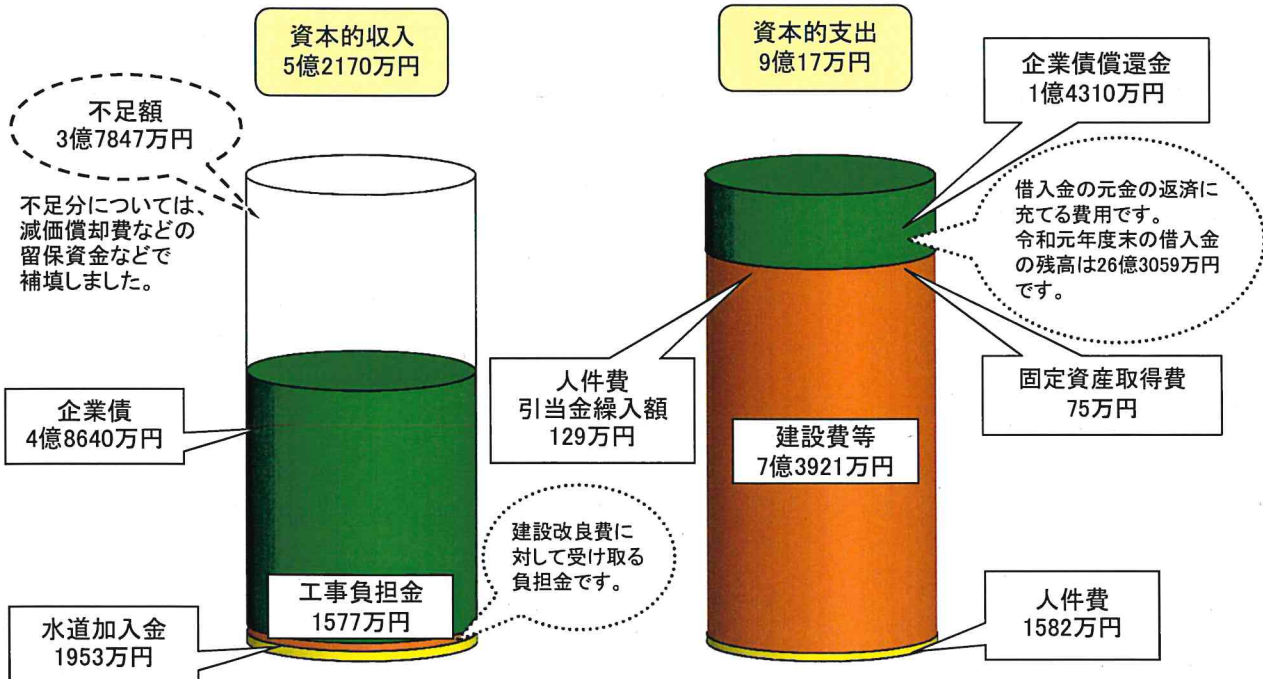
資本的収入
5億2170万円

資本的支出
9億17万円

不足額
3億7847万円

不足分については、減価償却費などの留保資金などで補填しました。

企業債
4億8640万円

工事負担金
1577万円

建設改良費に対して受け取る負担金です。

水道加入金
1953万円

企業債償還金
1億4310万円

借入金の元金の返済に充てる費用です。
令和元年度末の借入金の残高は26億3059万円です。

人件費
引当金繰入額
129万円

固定資産取得費
75万円

建設費等
7億3921万円

人件費
1582万円